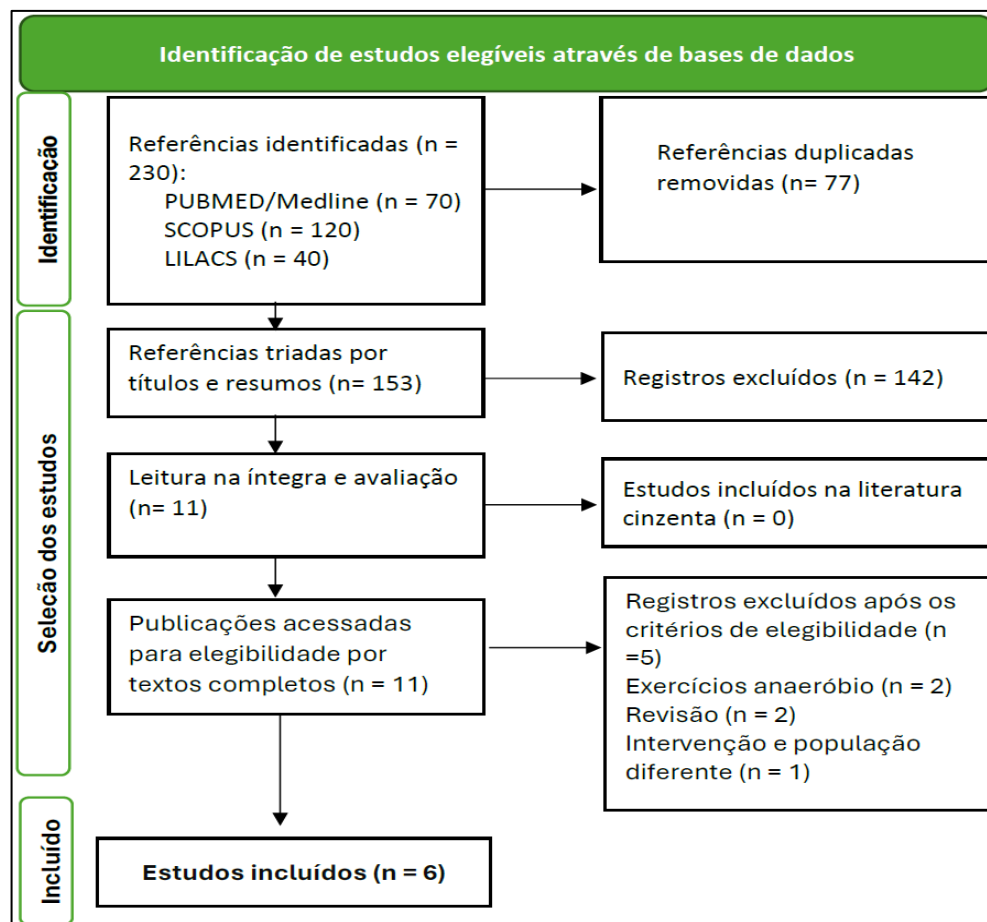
Identificação de estudos elegíveis através de bases de dados

Identificação

Referências identificadas (n = 230):
PUBMED/Medline (n = 70)
SCOPUS (n = 120)
LILACS (n = 40)

Referências duplicadas removidas (n= 77)

Seleção dos estudos

Referências triadas por títulos e resumos (n= 153)

Registros excluídos (n = 142)

Leitura na íntegra e avaliação (n= 11)

Estudos incluídos na literatura cinzenta (n = 0)

Publicações acessadas para elegibilidade por textos completos (n = 11)

Registros excluídos após os critérios de elegibilidade (n =5)
Exercícios anaeróbio (n = 2)
Revisão (n = 2)
Intervenção e população diferente (n = 1)

Incluído

Estudos incluídos (n = 6)